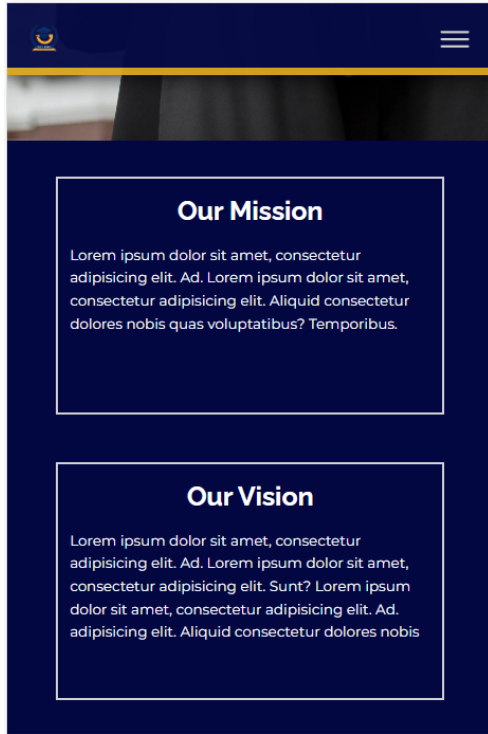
Our Mission

Lorem ipsum dolor sit amet, consectetur adipisicing elit. Ad. Lorem ipsum dolor sit amet, consectetur adipisicing elit. Aliquid consectetur dolores nobis quas voluptatibus? Temporibus.

Our Vision

Lorem ipsum dolor sit amet, consectetur adipisicing elit. Ad. Lorem ipsum dolor sit amet, consectetur adipisicing elit. Sunt? Lorem ipsum dolor sit amet, consectetur adipisicing elit. Ad. adipisicing elit. Aliquid consectetur dolores nobis